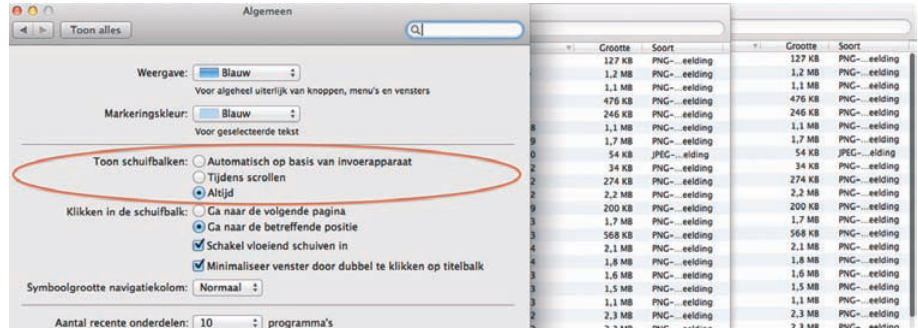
Algemeen

Toon alles

Weergave: Blauw
Voor algeheel uiterlijk van knoppen, menu's en vensters

Markeringskleur: Blauw
Voor geselecteerde tekst

Toon schuifbalken: Automatisch op basis van invoerapparaat
Tijdens scrollen
Altijd

Klikken in de schuifbalk: Ga naar de volgende pagina
Ga naar de betreffende positie
Schakel vloeiend schuiven in
Minimaliseer venster door dubbel te klikken op titelbalk

Symboolgrootte navigatiekolom: Normaal

Aantal recente onderdelen: 10 programma's

| Grootte | Soort |
|---|---|
| 127 KB | PNG-...eelding |
| 1,2 MB | PNG-...eelding |
| 1,1 MB | PNG-...eelding |
| 476 KB | PNG-...eelding |
| 246 KB | PNG-...eelding |
| 1,1 MB | PNG-...eelding |
| 1,7 MB | PNG-...eelding |
| 54 KB | JPEG-...elding |
| 34 KB | PNG-...eelding |
| 274 KB | PNG-...eelding |
| 2,2 MB | PNG-...eelding |
| 200 KB | PNG-...eelding |
| 1,7 MB | PNG-...eelding |
| 568 KB | PNG-...eelding |
| 2,1 MB | PNG-...eelding |
| 1,8 MB | PNG-...eelding |
| 1,6 MB | PNG-...eelding |
| 1,5 MB | PNG-...eelding |
| 1,1 MB | PNG-...eelding |
| 2,3 MB | PNG-...eelding |

| Grootte | Soort |
|---|---|
| 127 KB | PNG-...eelding |
| 1,2 MB | PNG-...eelding |
| 1,1 MB | PNG-...eelding |
| 476 KB | PNG-...eelding |
| 246 KB | PNG-...eelding |
| 1,1 MB | PNG-...eelding |
| 1,7 MB | PNG-...eelding |
| 54 KB | JPEG-...elding |
| 34 KB | PNG-...eelding |
| 274 KB | PNG-...eelding |
| 2,2 MB | PNG-...eelding |
| 200 KB | PNG-...eelding |
| 1,7 MB | PNG-...eelding |
| 568 KB | PNG-...eelding |
| 2,1 MB | PNG-...eelding |
| 1,8 MB | PNG-...eelding |
| 1,6 MB | PNG-...eelding |
| 1,5 MB | PNG-...eelding |
| 1,1 MB | PNG-...eelding |
| 2,3 MB | PNG-...eelding |